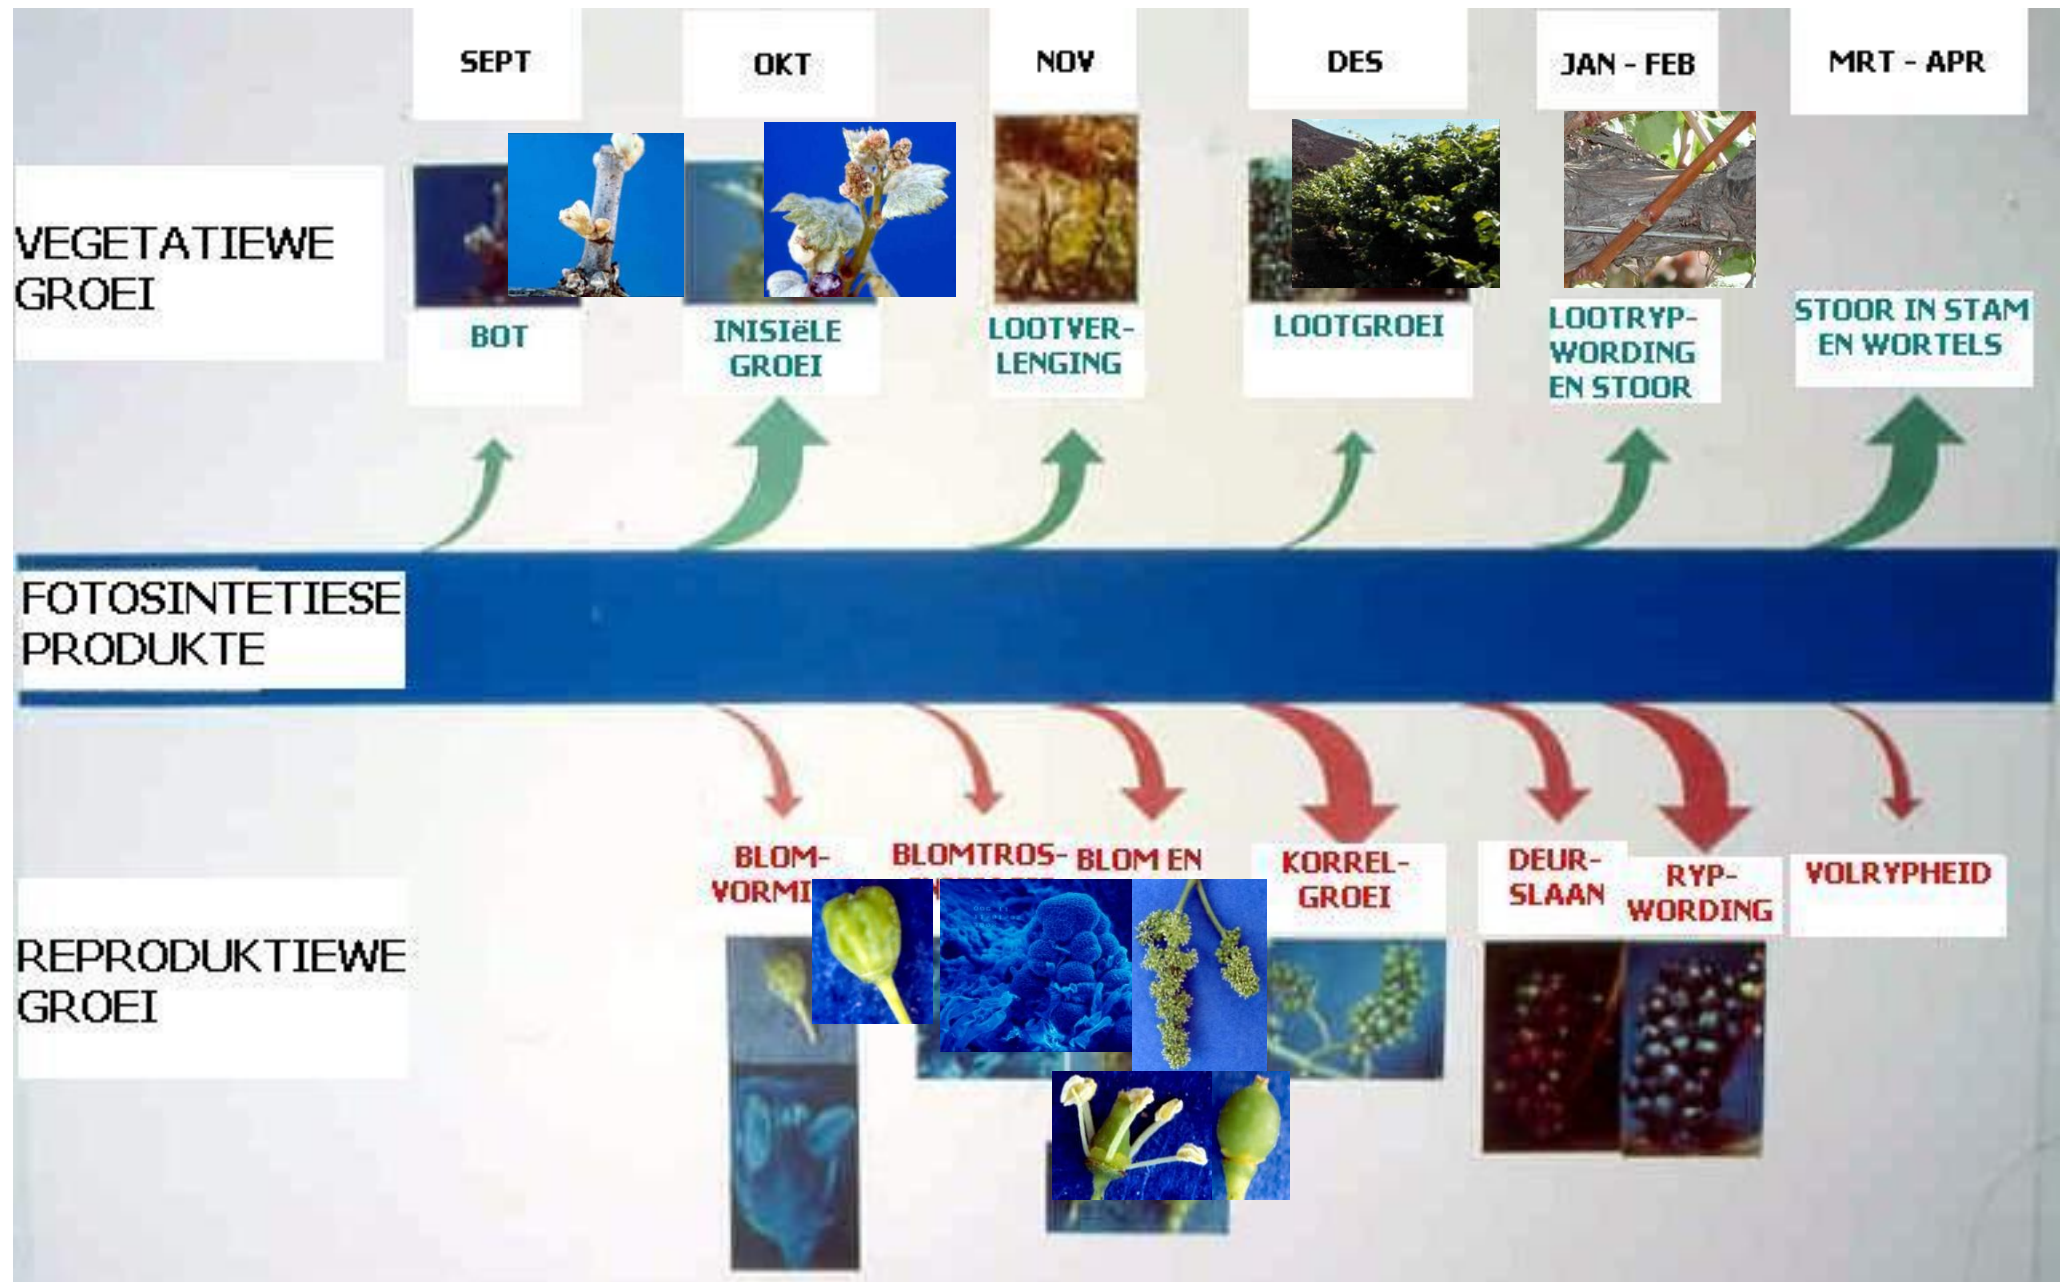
SEPT

OKT

NOV

DES

JAN - FEB

MRT - APR

VEGETATIEWE GROEI

BOT

INISIëLE GROEI

LOOTVERLENGING

LOOTGROEI

LOOTRYPWORDING EN STOOR

STOOR IN STAM EN WORTELS

FOTOSINTETIESE PRODUKTE

REPRODUKTIEWE GROEI

BLOMVORMI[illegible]

BLOMTROS-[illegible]

BLOM EN

KORRELGROEI

DEURSLAAN

RYPWORDING

VOLRYPHEID